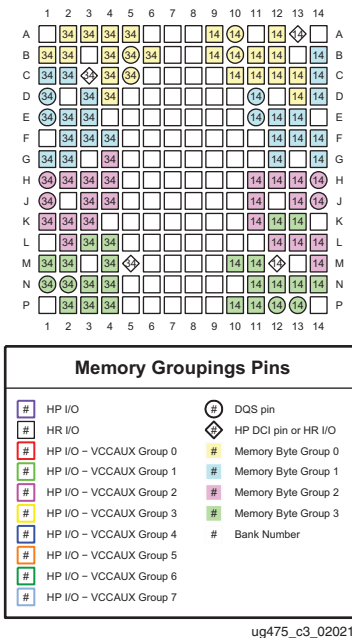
1 2 3 4 5 6 7 8 9 10 11 12 13 14

| | 1 | 2 | 3 | 4 | 5 | 6 | 7 | 8 | 9 | 10 | 11 | 12 | 13 | 14 | |
|---|---|---|---|---|---|---|---|---|---|---|---|---|---|---|---|
| A | | 34 | 34 | 34 | 34 | | | | 14 | 14 | | 14 | 14 | | A |
| B | 34 | 34 | | 34 | 34 | 34 | | | | | | | | 14 | B |
| C | 34 | 34 | 34 | 34 | | | | | 14 | 14 | 14 | 14 | | 14 | C |
| D | 34 | | 34 | 34 | | | | | | | 14 | | 14 | 14 | D |
| E | 34 | 34 | 34 | | | | | | | | 14 | 14 | 14 | | E |
| F | | 34 | 34 | 34 | | | | | | | | 14 | 14 | 14 | F |
| G | 34 | 34 | | 34 | | | | | | | | 14 | 14 | 14 | G |
| H | 34 | 34 | 34 | 34 | | | | | | 14 | 14 | 14 | 14 | 14 | H |
| J | 34 | | 34 | 34 | | | | | | | 14 | | 14 | 14 | J |
| K | 34 | 34 | 34 | | | | | | | | 14 | 14 | 14 | | K |
| L | | 34 | 34 | 34 | | | | | | | | 14 | 14 | 14 | L |
| M | 34 | 34 | | 34 | 34 | | | | | 14 | 14 | 14 | | 14 | M |
| N | 34 | 34 | 34 | 34 | | | | | | | 14 | 14 | 14 | 14 | N |
| P | | 34 | 34 | 34 | | | | | | 14 | 14 | 14 | 14 | 14 | P |

1 2 3 4 5 6 7 8 9 10 11 12 13 14

Memory Groupings Pins

# HP I/O
# HR I/O
# HP I/O – VCCAUX Group 0
# HP I/O – VCCAUX Group 1
# HP I/O – VCCAUX Group 2
# HP I/O – VCCAUX Group 3
# HP I/O – VCCAUX Group 4
# HP I/O – VCCAUX Group 5
# HP I/O – VCCAUX Group 6
# HP I/O – VCCAUX Group 7

# DQS pin
# HP DCI pin or HR I/O
# Memory Byte Group 0
# Memory Byte Group 1
# Memory Byte Group 2
# Memory Byte Group 3
# Bank Number

ug475_c3_02021